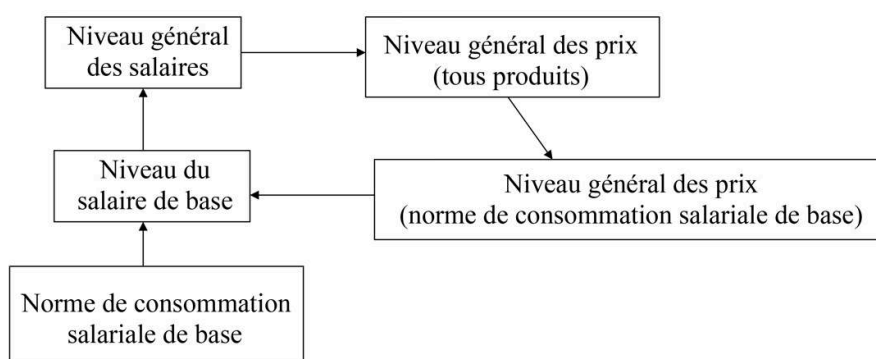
Niveau général des salaires

Niveau général des prix (tous produits)

Niveau du salaire de base

Niveau général des prix (norme de consommation salariale de base)

Norme de consommation salariale de base